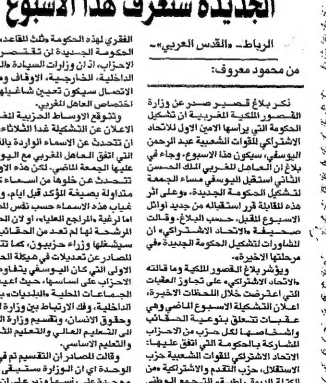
الجديدة ستعرف هذا الأسبوع

الرباط- «القدس العربي»- من محمود معروف:

ذكر بلاغ قصير صدر عن وزارة القصور الملكية الخاصة ان تشكيل الحكومة التي يرأسها الامين الاول للاتحاد الاشتراكي للقوات الشعبية عبد الرحمن اليوسفي، سيكون هذا الاسبوع، وجاء في بلاغ ان العاهل المغربي الملك الحسن الثاني استقبل اليوسفي مساء الجمعة لتشكيل الحكومة الجديدة، وعلى اثر هذه المقابلة قرر استقباله من جديد اوائل الاسبوع المقبل، حسب البلاغ، وقالت صحيفة «الاتحاد الاشتراكي» ان المشاورات لتشكيل الحكومة الجديدة في مرحلتها الاخيرة.

ويذكر بلاغ القصور الملكية وما قاله «الاتحاد الاشتراكي» عن تجاوز العقبات التي اعترضت خلال الاسابيع الاخيرة، التي تكون التشكيلة الحكومية بالقوى الديمقراطية عقبات تتعلق بنوعية الحقائب وأشخاصها لكل حزب من الاحزاب المشاركة بالحكومة التي اتفق عليها: الاتحاد الاشتراكي للقوات الشعبية حزب الاستقلال، حزب التقدم والاشتراكية، من

الفقري لهذه الحكومة، لكن القاعدة الحكومة الجديدة لن تقتصر الاحزاب، اذ ان وزارات السيادة الداخلية، الخارجية، الاوقاف و الاتصال ستكون تعيين شاغليها اختصاص العاهل المغربي.

وتتوقع الاوساط الحزبية ان الاعلان عن التشكيلة غدا الثلاثاء ان تحدث عن الاسماء الواردة التي اتفق العاهل المغربي مع اليوسفي الجمعة الماضي، لكن هذه الاسماء تعد على اصابع اليد تداولها بصيغة مؤكدة قبل ايام، فان غياب هذه الاسماء حسب نفس المعلومات ما رغبة المرجع العليا، او ان الحكومة المرشحة لها لم تعد في الحقائب سيشغلها وزراء حزبيين، كما تنفي المصادر عن تعديلات في الحقائب الاولى التي كان اليوسفي يتفاوض الاحزاب على اساسها، حيث اعيد القطاعات المحلية والمياه والغابات والتخطيط، وقد اصبح وزارات وحقوق الانسان والشؤون الادارية الى التعليم العالي والتعليم الثانوي والتعليم الاساسي.

وقالت المصادر ان التقسيم لم الوحدة الى ان الوزارة